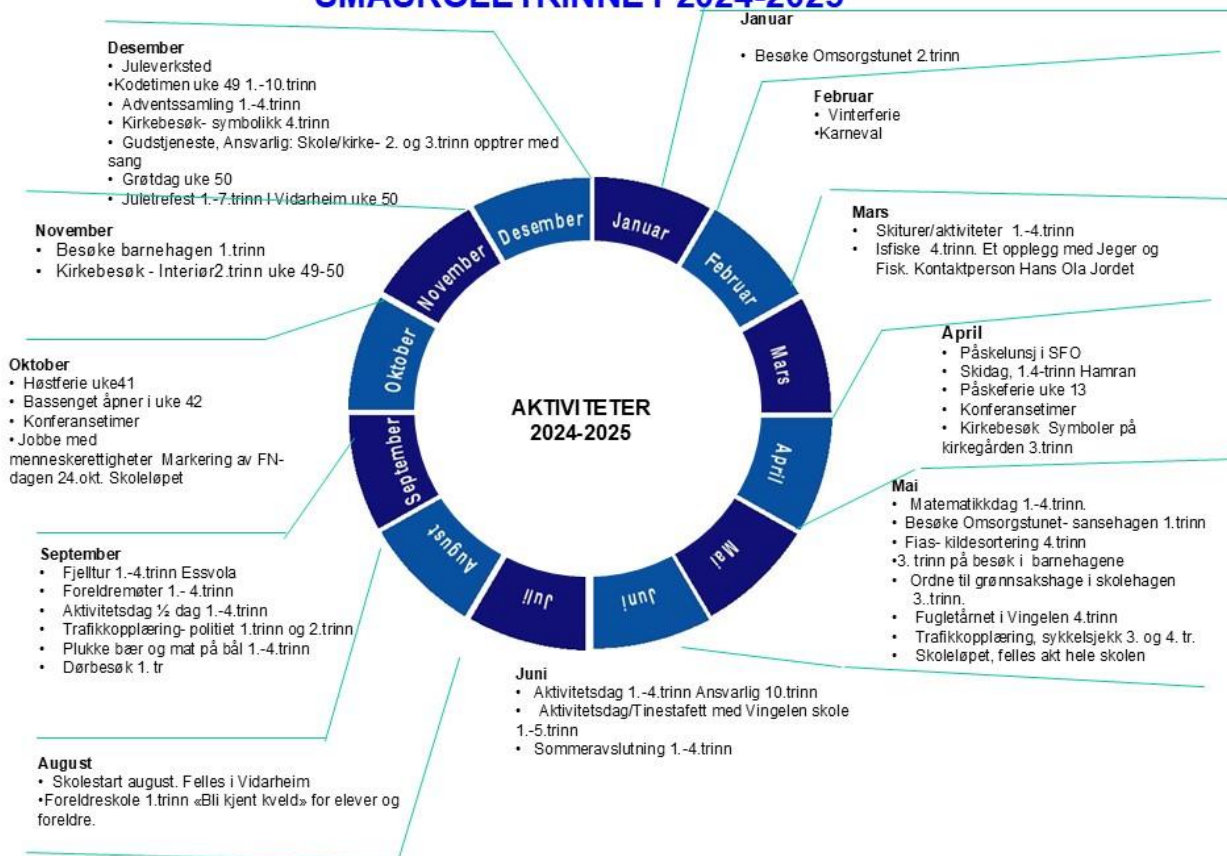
SMÅSKOLETRINNET 2024-2025

Januar
• Besøke Omsorgstunet 2.trinn

Februar
• Vinterferie
•Karneval

Mars
• Skiturer/aktiviteter 1.-4.trinn
• Isfiske 4.trinn. Et opplegg med Jeger og Fisk. Kontaktperson Hans Ola Jordet

April
• Påskelunsj i SFO
• Skidag, 1.4-trinn Hamran
• Påskeferie uke 13
• Konferansetimer
• Kirkebesøk Symboler på kirkegården 3.trinn

Mai
• Matematikkdag 1.-4.trinn.
• Besøke Omsorgstunet- sansehagen 1.trinn
• Fias- kildesortering 4.trinn
•3. trinn på besøk i barnehagene
• Ordne til grønnsakshage i skolehagen 3..trinn.
• Fugletårnet i Vingelen 4.trinn
• Trafikkopplæring, sykkelsjekk 3. og 4. tr.
• Skoleløpet, felles akt hele skolen

Juni
• Aktivitetsdag 1.-4.trinn Ansvarlig 10.trinn
• Aktivitetsdag/Tinestafett med Vingelen skole 1.-5.trinn
• Sommeravslutning 1.-4.trinn

August
• Skolestart august. Felles i Vidarheim
•Foreldreskole 1.trinn «Bli kjent kveld» for elever og foreldre.

September
• Fjelltur 1.-4.trinn Essvola
• Foreldremøter 1.- 4.trinn
• Aktivitetsdag ½ dag 1.-4.trinn
• Trafikkopplæring- politiet 1.trinn og 2.trinn
• Plukke bær og mat på bål 1.-4.trinn
• Dørbesøk 1. tr

Oktober
• Høstferie uke41
• Bassenget åpner i uke 42
• Konferansetimer
• Jobbe med menneskerettigheter Markering av FN-dagen 24.okt. Skoleløpet

November
• Besøke barnehagen 1.trinn
• Kirkebesøk - Interiør2.trinn uke 49-50

Desember
• Juleverksted
•Kodetimen uke 49 1.-10.trinn
• Adventssamling 1.-4.trinn
• Kirkebesøk- symbolikk 4.trinn
• Gudstjeneste, Ansvarlig: Skole/kirke- 2. og 3.trinn opptrer med sang
• Grøtdag uke 50
• Juletrefest 1.-7.trinn I Vidarheim uke 50

Desember
Januar
Februar
Mars
April
Mai
Juni
Juli
August
September
Oktober
November

AKTIVITETER
2024-2025